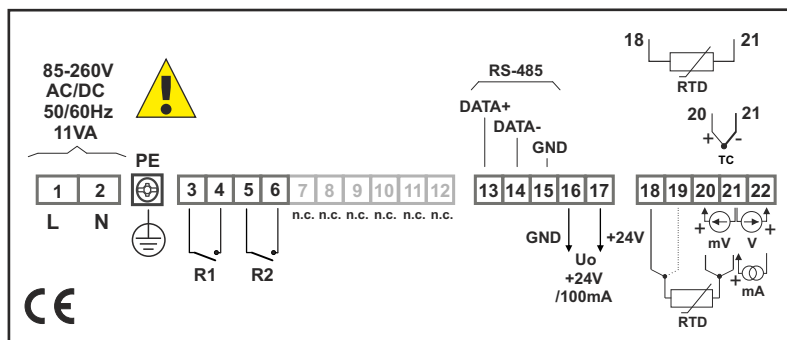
85-260V
AC/DC
50/60Hz
11VA

PE

1 2
L N

3 4 5 6 7 8 9 10 11 12
n.c. n.c. n.c. n.c. n.c. n.c.

R1 R2

RS-485
DATA+
DATA-
GND

13 14 15 16 17

GND +24V
Uo
+24V
/100mA

18 21
RTD

20 21
+ -
TC

18 19 20 21 22
+ + +
mV V
+
mA
RTD

CE